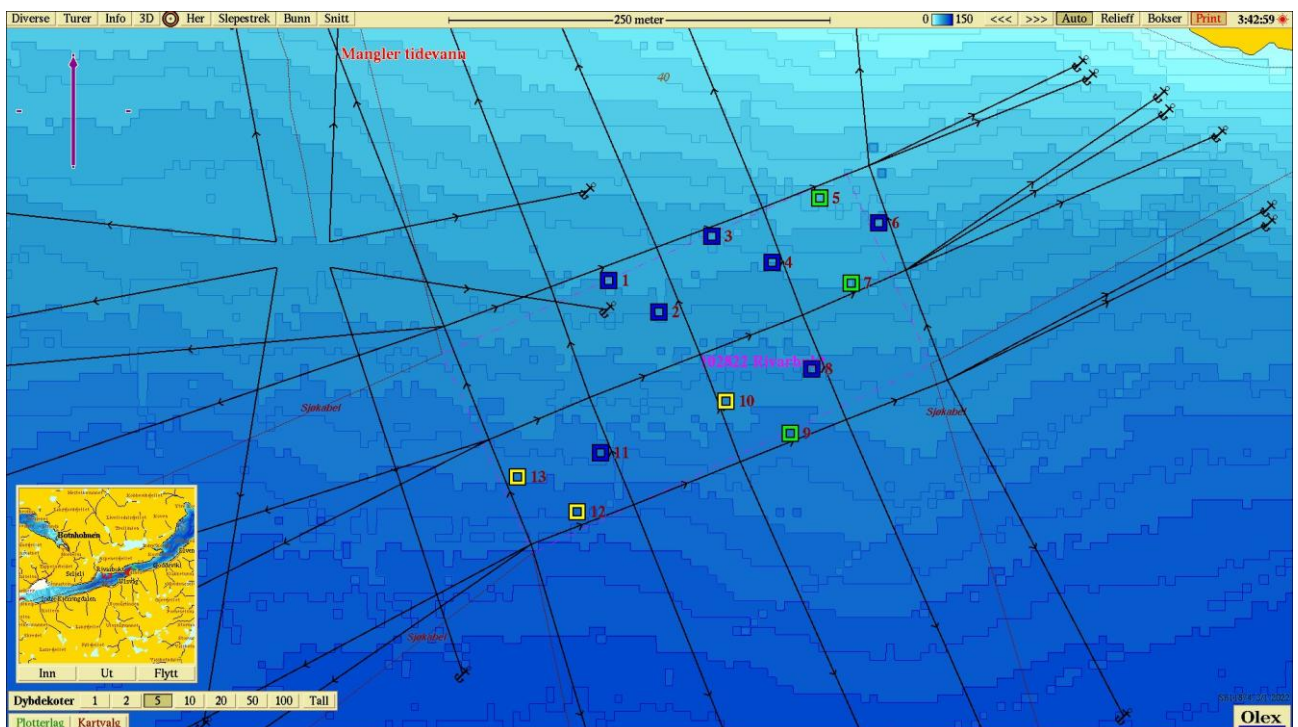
Diverse Turer Info 3D Her Slepestrek Bunn Snitt

250 meter

0 150 <<< >>> Auto Relieff Bokser Print 3:42:59

Mangler tidevann

40

5

6

3

4

1

7

2

M2822 Rivach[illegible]

8

Sjøkabel

10

Sjøkabel

9

11

13

12

Sjøkabel

Hotnholmen

Inn Ut Flytt

Dybdekoter 1 2 5 10 20 50 100 Tall

Plotterlag Kartvalg

Olex